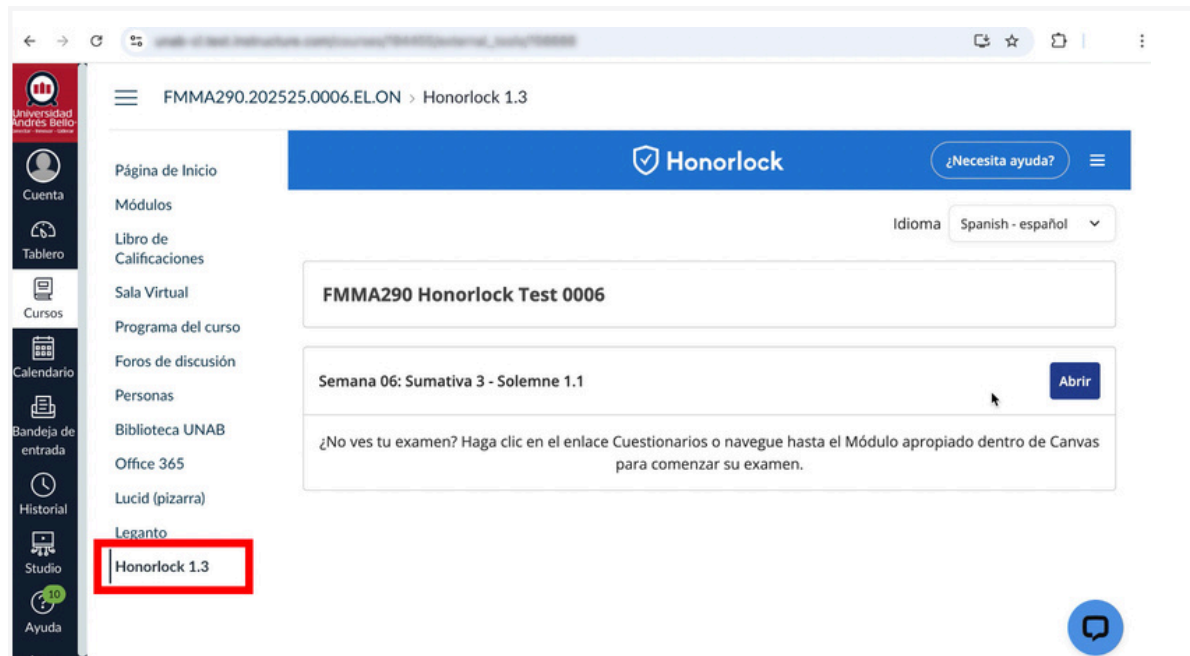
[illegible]

Universidad Andrés Bello

Cuenta

Tablero

Cursos

Calendario

Bandeja de entrada

Historial

Studio

10

Ayuda

FMMA290.202525.0006.EL.ON > Honorlock 1.3

Página de Inicio

Módulos

Libro de Calificaciones

Sala Virtual

Programa del curso

Foros de discusión

Personas

Biblioteca UNAB

Office 365

Lucid (pizarra)

Leganto

Honorlock 1.3

Honorlock

¿Necesita ayuda?

Idioma Spanish - español

FMMA290 Honorlock Test 0006

Semana 06: Sumativa 3 - Solemne 1.1

Abrir

¿No ves tu examen? Haga clic en el enlace Cuestionarios o navegue hasta el Módulo apropiado dentro de Canvas para comenzar su examen.